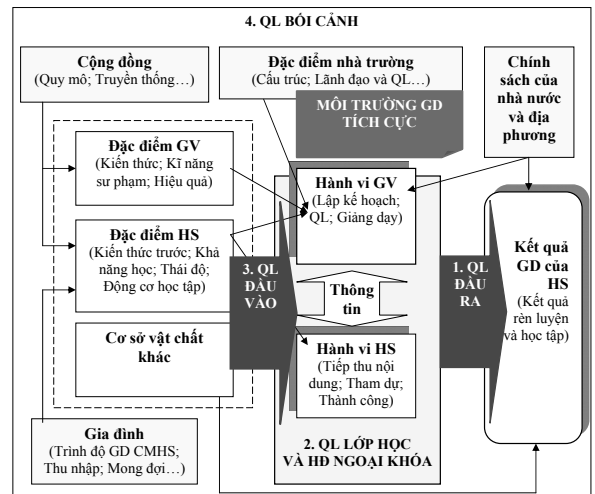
4. QL BỐI CẢNH

Cộng đồng
(Quy mô; Truyền thống…)

Đặc điểm nhà trường
(Cấu trúc; Lãnh đạo và QL…)

Chính sách của nhà nước và địa phương

MÔI TRƯỜNG GD TÍCH CỰC

Đặc điểm GV
(Kiến thức; Kĩ năng sư phạm; Hiệu quả)

Hành vi GV
(Lập kế hoạch; QL; Giảng dạy)

Đặc điểm HS
(Kiến thức trước; Khả năng học; Thái độ; Động cơ học tập)

3. QL ĐẦU VÀO

Thông tin

1. QL ĐẦU RA

Kết quả GD của HS
(Kết quả rèn luyện và học tập)

Cơ sở vật chất khác

Hành vi HS
(Tiếp thu nội dung; Tham dự; Thành công)

Gia đình
(Trình độ GD CMHS; Thu nhập; Mong đợi…)

2. QL LỚP HỌC VÀ HĐ NGOẠI KHÓA